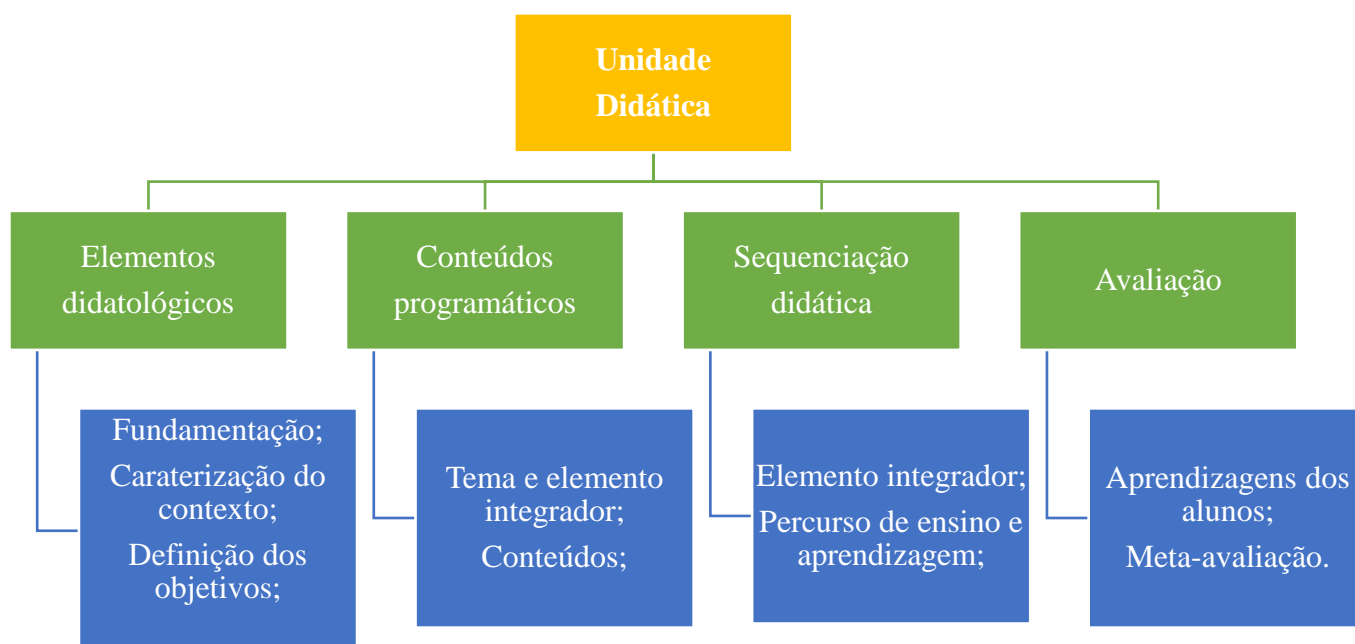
Unidade Didática

Elementos didatológicos

Fundamentação;
Caraterização do contexto;
Definição dos objetivos;

Conteúdos programáticos

Tema e elemento integrador;
Conteúdos;

Sequenciação didática

Elemento integrador;
Percurso de ensino e aprendizagem;

Avaliação

Aprendizagens dos alunos;
Meta-avaliação.